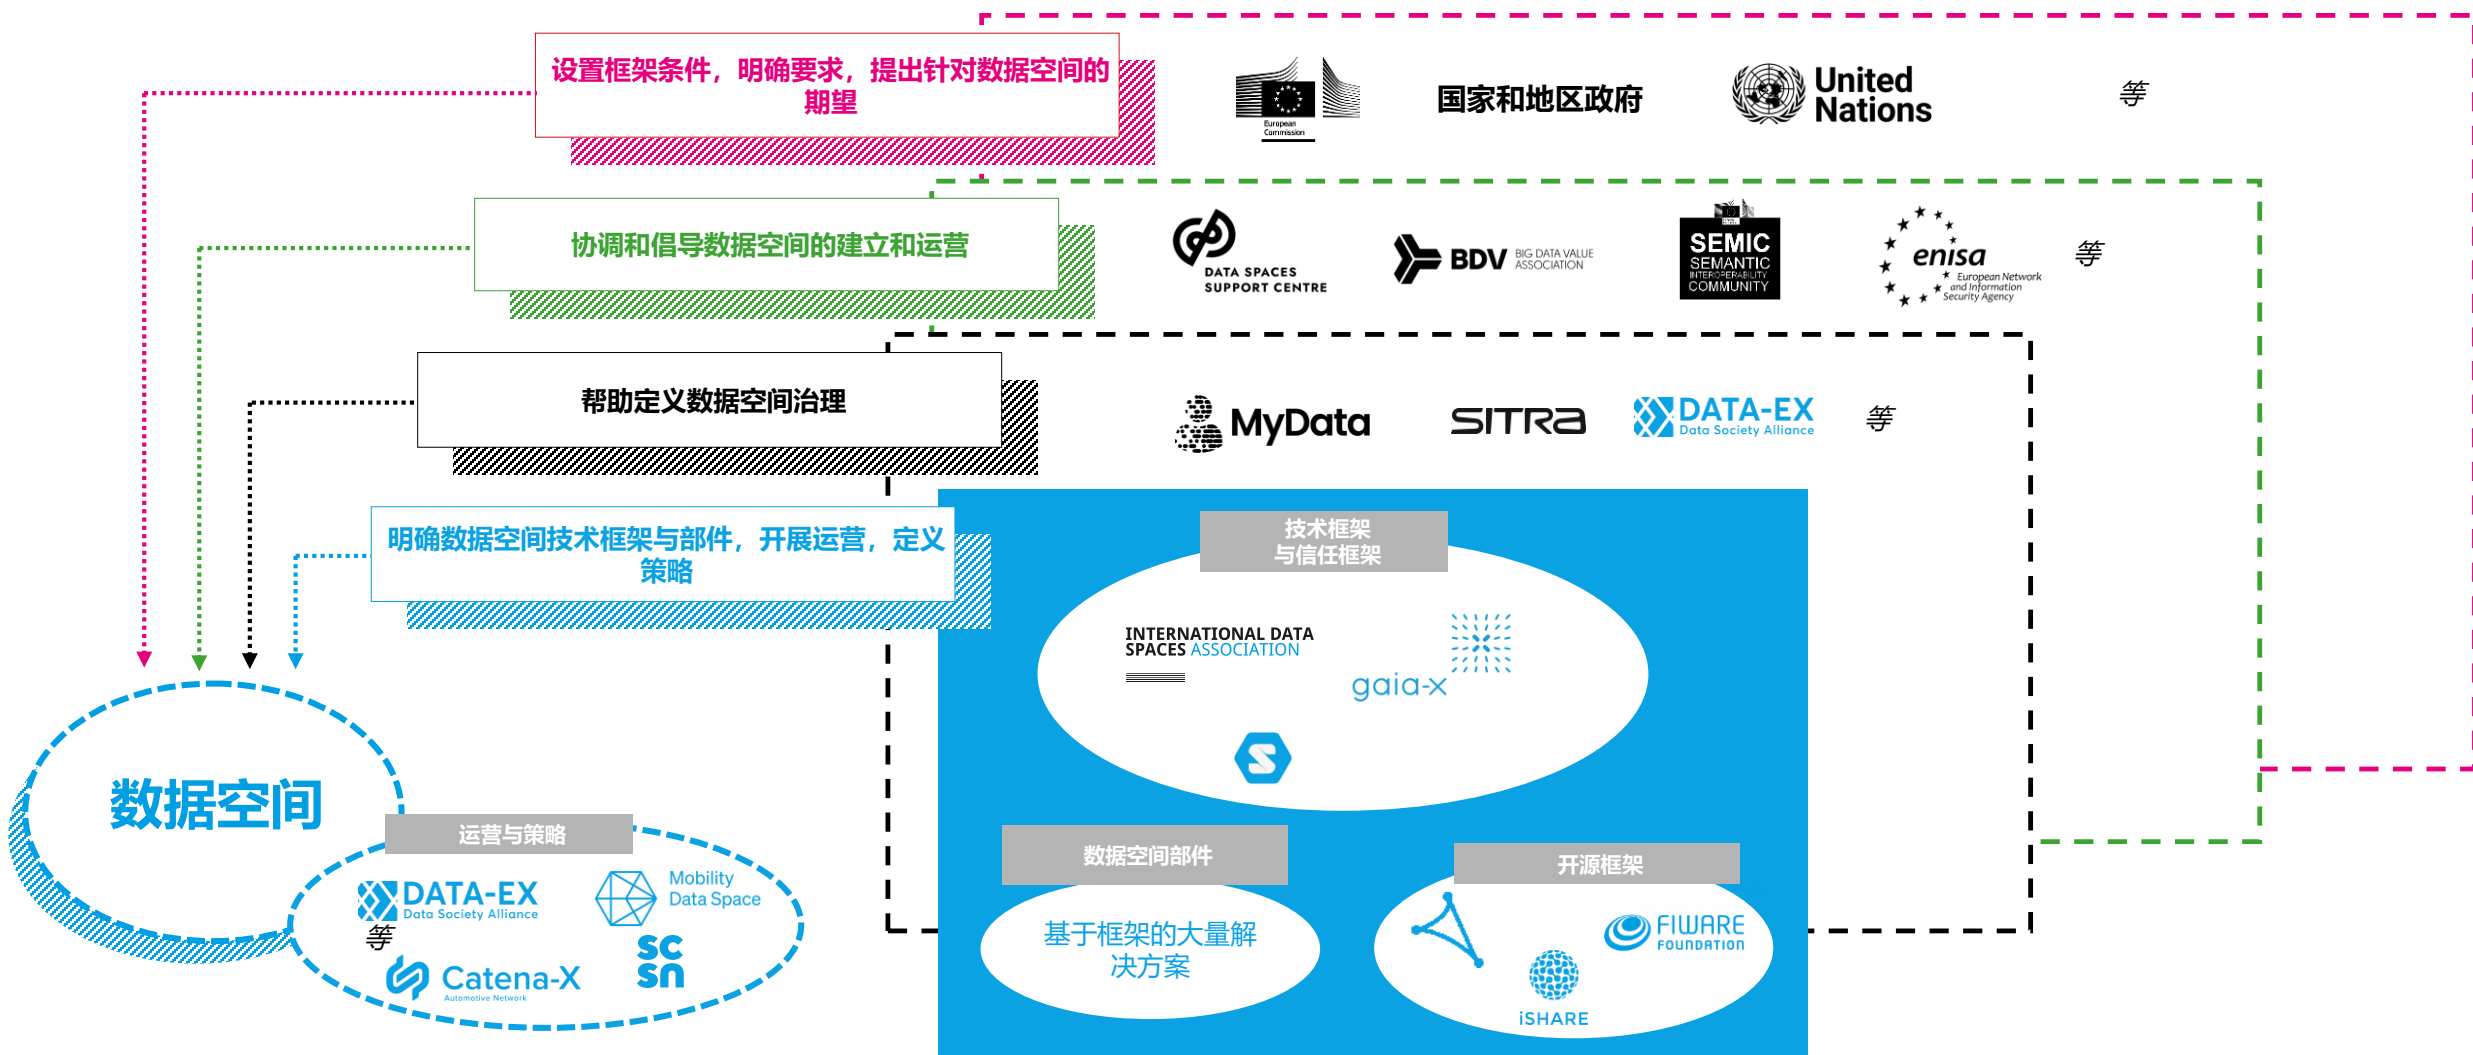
设置框架条件，明确要求，提出针对数据空间的期望

European Commission

国家和地区政府

United Nations

等

协调和倡导数据空间的建立和运营

DATA SPACES SUPPORT CENTRE

BDV BIG DATA VALUE ASSOCIATION

SEMIC SEMANTIC INTEROPERABILITY COMMUNITY

enisa European Network and Information Security Agency

等

帮助定义数据空间治理

MyData

SITRA

DATA-EX Data Society Alliance

等

明确数据空间技术框架与部件，开展运营，定义策略

技术框架与信任框架

INTERNATIONAL DATA SPACES ASSOCIATION

gaia-x

数据空间

运营与策略

DATA-EX Data Society Alliance

等

Mobility Data Space

Catena-X Automotive Network

SC SN

数据空间部件

基于框架的大量解决方案

开源框架

FIWARE FOUNDATION

iSHARE